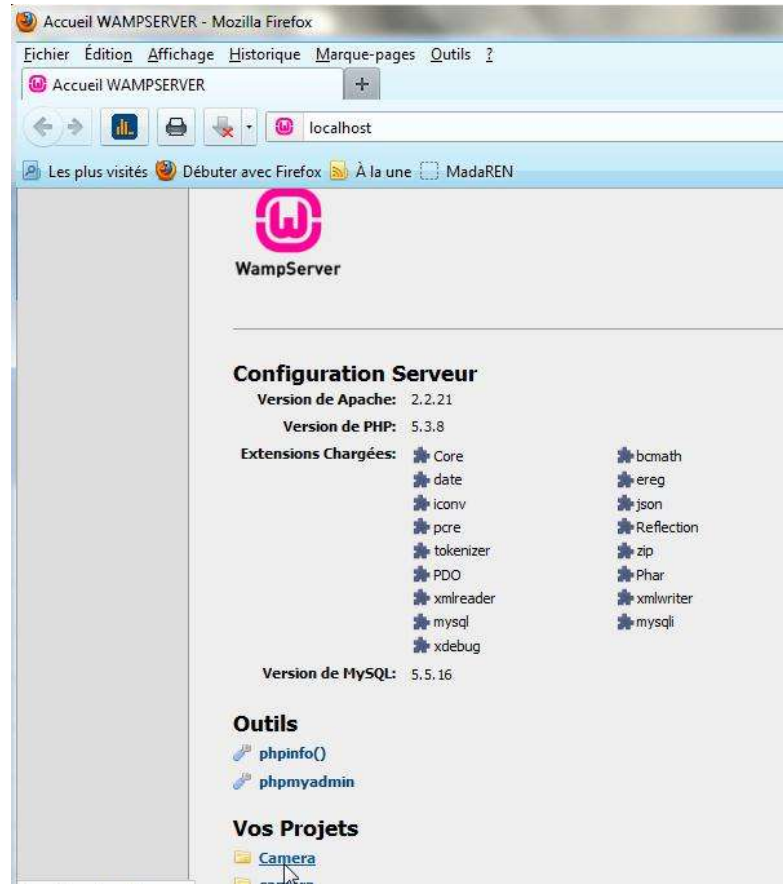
Accueil WAMPSERVER - Mozilla Firefox

Fichier Édition Affichage Historique Marque-pages Outils ?

Accueil WAMPSERVER +

localhost

Les plus visités Débuter avec Firefox À la une MadaREN

WampServer

Configuration Serveur

Version de Apache: 2.2.21

Version de PHP: 5.3.8

Extensions Chargées:

Core
date
iconv
pcre
tokenizer
PDO
xmlreader
mysql
xdebug

bcmath
ereg
json
Reflection
zip
Phar
xmlwriter
mysqli

Version de MySQL: 5.5.16

Outils

phpinfo()

phpmyadmin

Vos Projets

Camera

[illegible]